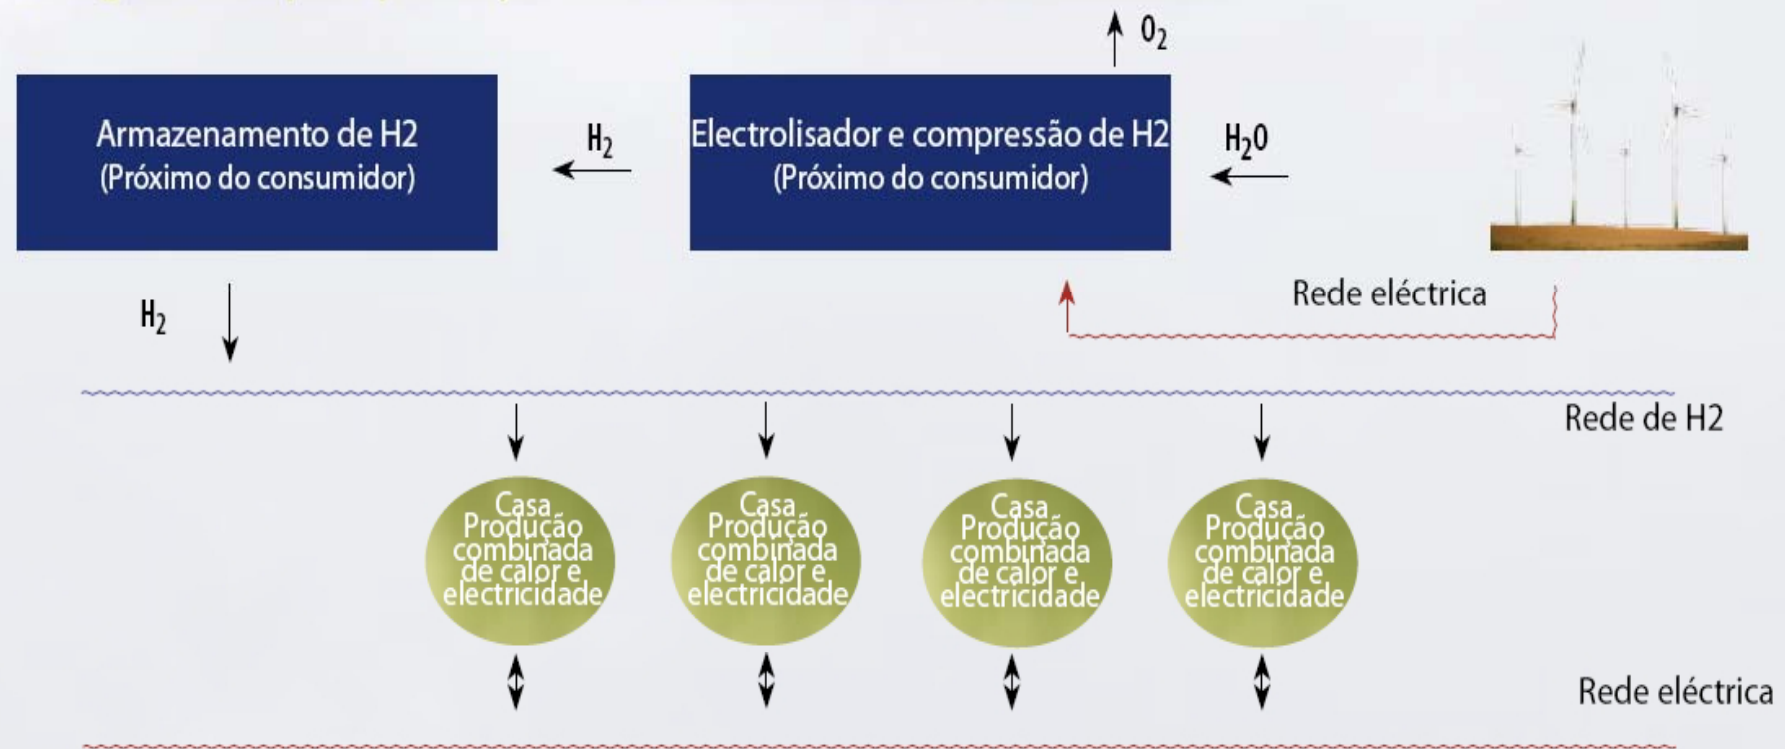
$O_2$

Armazenamento de H2
(Próximo do consumidor)

$H_2$

Electrolisador e compressão de H2
(Próximo do consumidor)

$H_2O$

Rede eléctrica

$H_2$

Rede de H2

Casa
Produção combinada de calor e electricidade

Casa
Produção combinada de calor e electricidade

Casa
Produção combinada de calor e electricidade

Casa
Produção combinada de calor e electricidade

Rede eléctrica